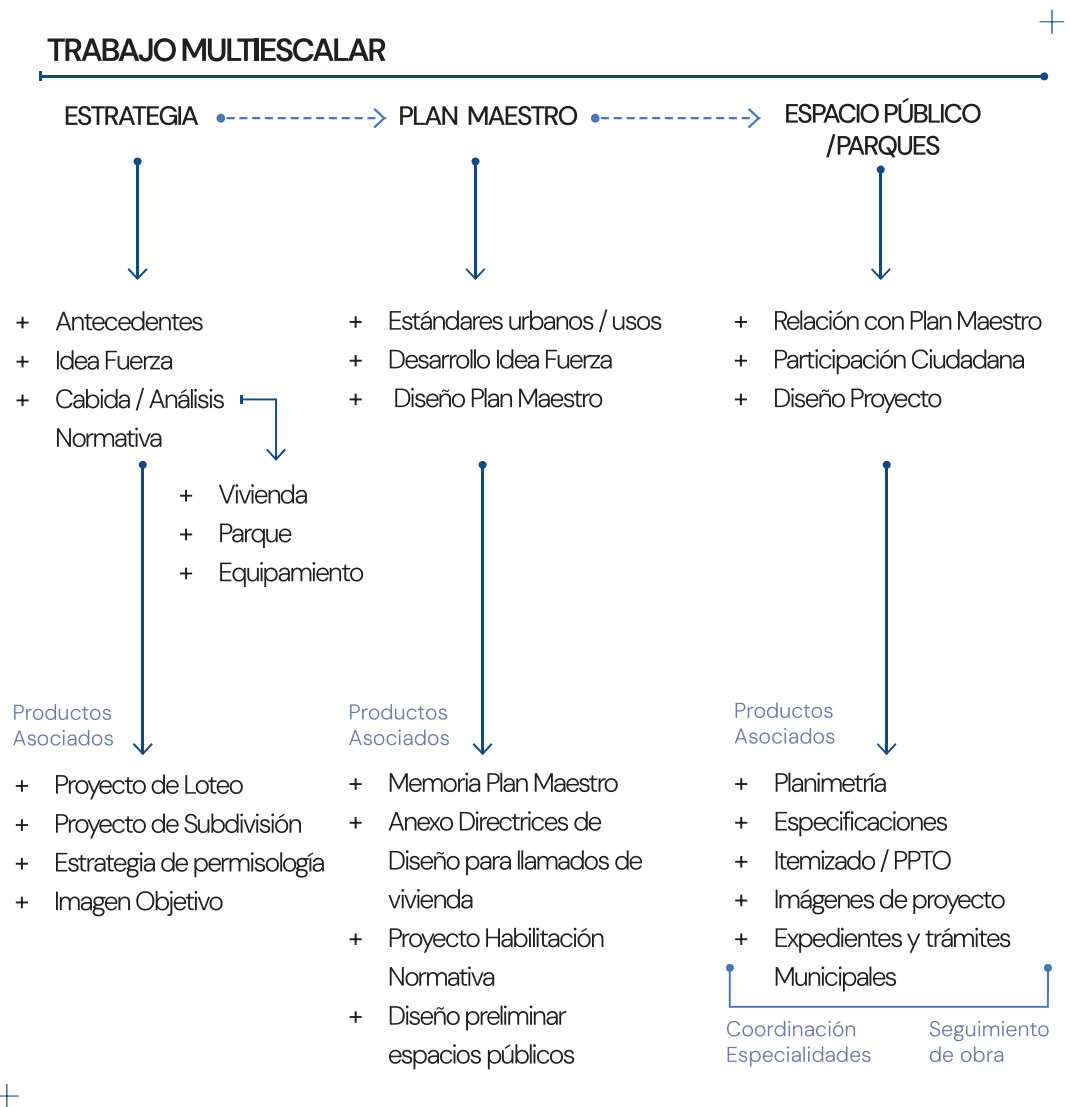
TRABAJO MULTIESCALAR

ESTRATEGIA

PLAN MAESTRO

ESPACIO PÚBLICO /PARQUES

+ Antecedentes
+ Idea Fuerza
+ Cabida / Análisis Normativa

+ Vivienda
+ Parque
+ Equipamiento

Productos Asociados

+ Proyecto de Loteo
+ Proyecto de Subdivisión
+ Estrategia de permisología
+ Imagen Objetivo

+ Estándares urbanos / usos
+ Desarrollo Idea Fuerza
+ Diseño Plan Maestro

Productos Asociados

+ Memoria Plan Maestro
+ Anexo Directrices de Diseño para llamados de vivienda
+ Proyecto Habilitación Normativa
+ Diseño preliminar espacios públicos

+ Relación con Plan Maestro
+ Participación Ciudadana
+ Diseño Proyecto

Productos Asociados

+ Planimetría
+ Especificaciones
+ Itemizado / PPTO
+ Imágenes de proyecto
+ Expedientes y trámites Municipales

Coordinación Especialidades

Seguimiento de obra